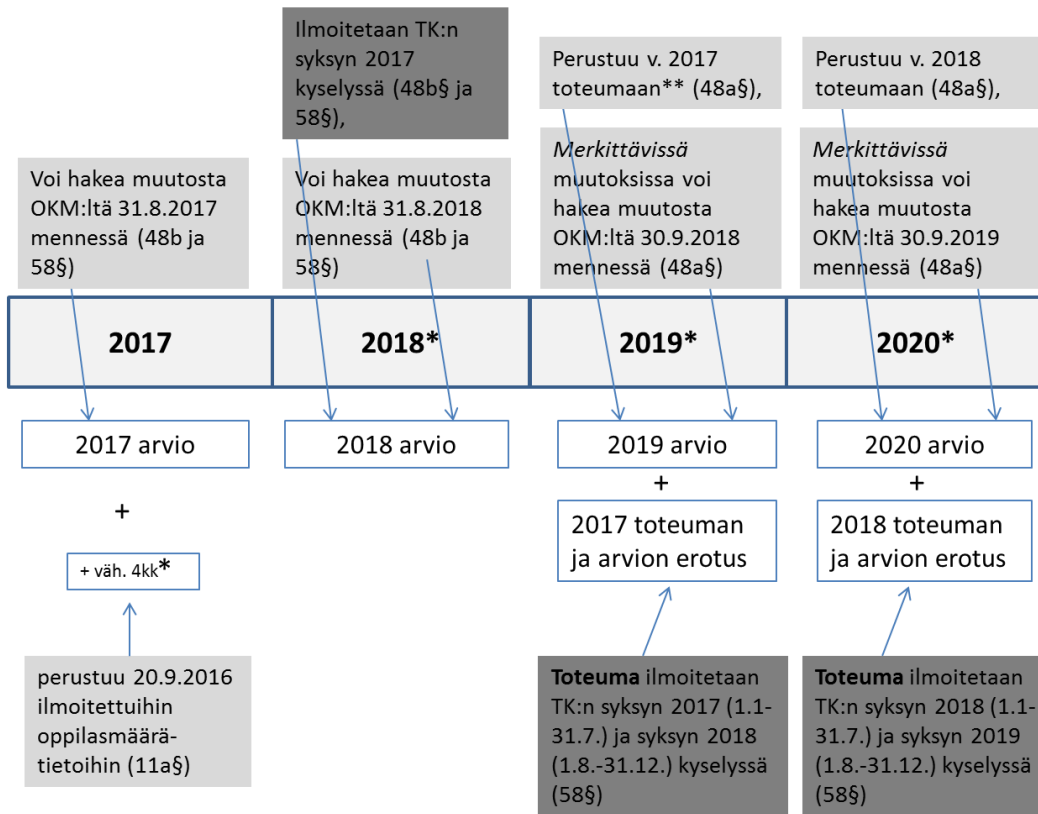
Ilmoitetaan TK:n syksyn 2017 kyselyssä (48b§ ja 58§),

Perustuu v. 2017 toteumaan** (48a§),

Perustuu v. 2018 toteumaan (48a§),

Voi hakea muutosta OKM:ltä 31.8.2017 mennessä (48b ja 58§)

Voi hakea muutosta OKM:ltä 31.8.2018 mennessä (48b ja 58§)

*Merkittävissä* muutoksissa voi hakea muutosta OKM:ltä 30.9.2018 mennessä (48a§)

*Merkittävissä* muutoksissa voi hakea muutosta OKM:ltä 30.9.2019 mennessä (48a§)

| 2017 | 2018* | 2019* | 2020* |
|---|---|---|---|

2017 arvio

+

+ väh. 4kk*

perustuu 20.9.2016 ilmoitettuihin oppilasmäärätietoihin (11a§)

2018 arvio

2019 arvio

+

2017 toteuman ja arvion erotus

**Toteuma** ilmoitetaan TK:n syksyn 2017 (1.1-31.7.) ja syksyn 2018 (1.8.-31.12.) kyselyssä (58§)

2020 arvio

+

2018 toteuman ja arvion erotus

**Toteuma** ilmoitetaan TK:n syksyn 2018 (1.1-31.7.) ja syksyn 2019 (1.8.-31.12.) kyselyssä (58§)